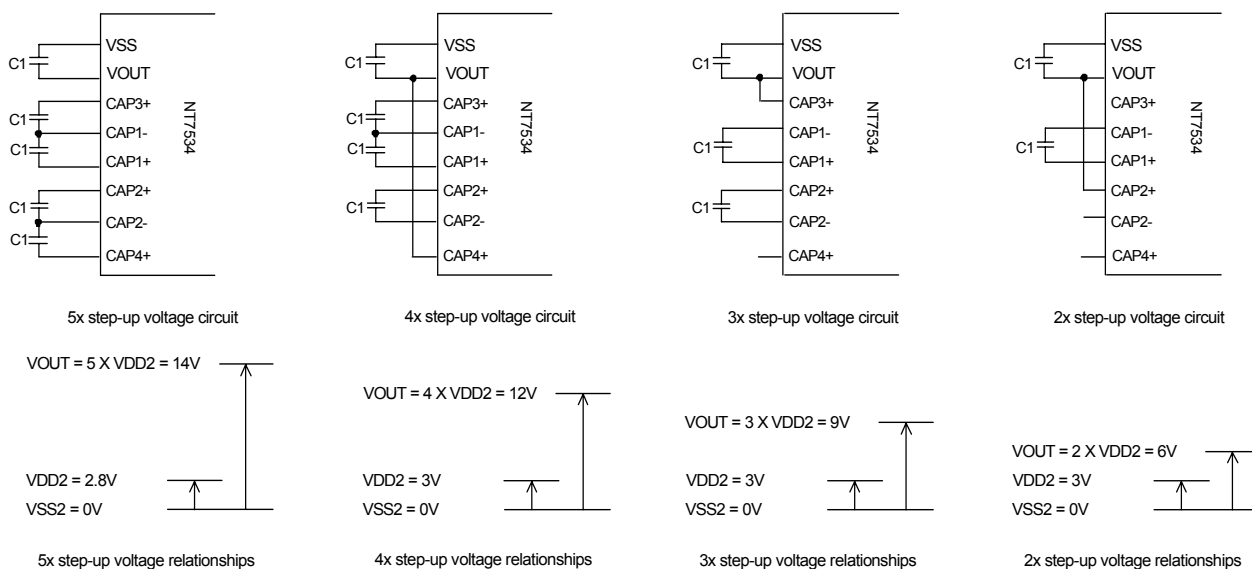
C1
VSS
VOUT
C1
CAP3+
C1
CAP1-
CAP1+
C1
CAP2+
C1
CAP2-
CAP4+
NT7534

5x step-up voltage circuit

C1
VSS
VOUT
C1
CAP3+
C1
CAP1-
CAP1+
C1
CAP2+
CAP2-
CAP4+
NT7534

4x step-up voltage circuit

C1
VSS
VOUT
CAP3+
C1
CAP1-
CAP1+
C1
CAP2+
CAP2-
CAP4+
NT7534

3x step-up voltage circuit

C1
VSS
VOUT
CAP3+
C1
CAP1-
CAP1+
CAP2+
CAP2-
CAP4+
NT7534

2x step-up voltage circuit

VOUT = 5 X VDD2 = 14V
VDD2 = 2.8V
VSS2 = 0V

5x step-up voltage relationships

VOUT = 4 X VDD2 = 12V
VDD2 = 3V
VSS2 = 0V

4x step-up voltage relationships

VOUT = 3 X VDD2 = 9V
VDD2 = 3V
VSS2 = 0V

3x step-up voltage relationships

VOUT = 2 X VDD2 = 6V
VDD2 = 3V
VSS2 = 0V

2x step-up voltage relationships